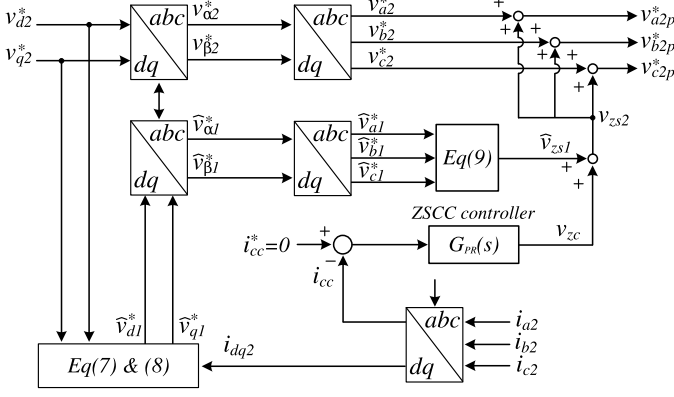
$v_{d2}^*$
$v_{q2}^*$
abc
dq
$v_{\alpha 2}^*$
$v_{\beta 2}^*$
abc
dq
$v_{a2}^*$
$v_{b2}^*$
$v_{c2}^*$
+
+
+
+
+
+
$v_{a2p}^*$
$v_{b2p}^*$
$v_{c2p}^*$
$v_{zs2}$
abc
dq
$\widehat{v}_{\alpha 1}^*$
$\widehat{v}_{\beta 1}^*$
abc
dq
$\widehat{v}_{a1}^*$
$\widehat{v}_{b1}^*$
$\widehat{v}_{c1}^*$
Eq(9)
$\widehat{v}_{zs1}$
+
+
ZSCC controller
$i_{cc}^*=0$
+
−
$G_{PR}(s)$
$v_{zc}$
$i_{cc}$
abc
dq
$i_{a2}$
$i_{b2}$
$i_{c2}$
$\widehat{v}_{d1}^*$
$\widehat{v}_{q1}^*$
$i_{dq2}$
Eq(7) & (8)